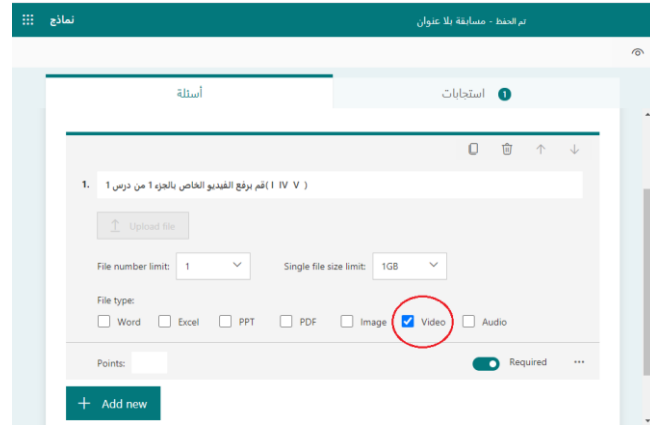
نماذج

تم الحفظ - مسابقة بلا عنوان

أسئلة

1 استجابات

1. قم برفع الفيديو الخاص بالجزء 1 من درس 1 ( I IV V )

Upload file

File number limit: 1

Single file size limit: 1GB

File type:

Word Excel PPT PDF Image Video Audio

Points:

Required

Add new